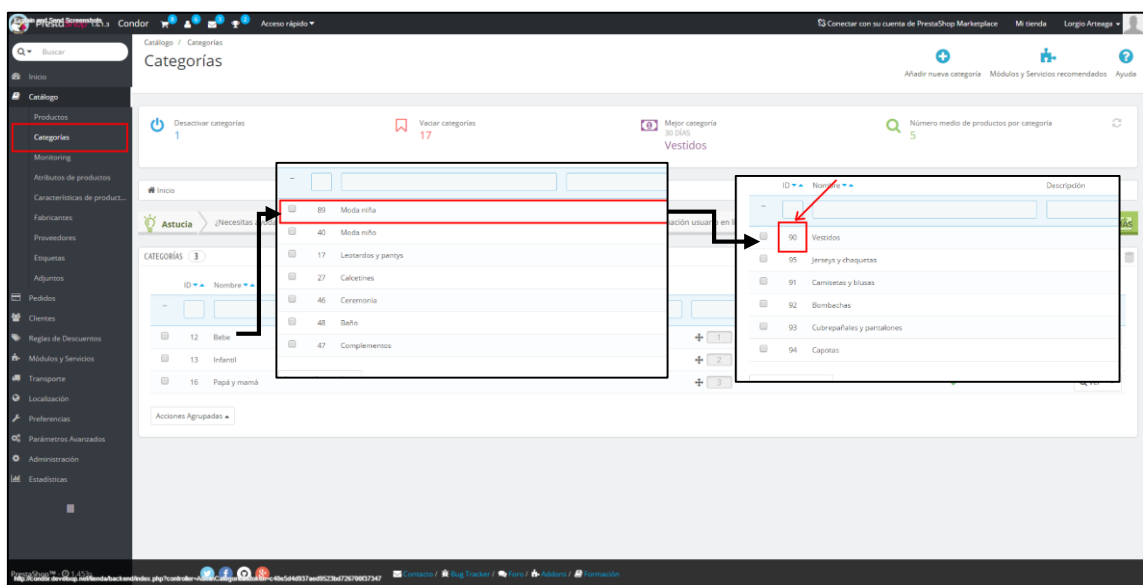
PrestaShop 1.6.1.3 Condor Acceso rápido ▾
Conectar con su cuenta de PrestaShop Marketplace Mi tienda Lorgio Arteaga ▾

Buscar
Inicio
Catálogo
Productos
Categorías
Monitoring
Atributos de productos
Características de product...
Fabricantes
Proveedores
Etiquetas
Adjuntos
Pedidos
Clientes
Reglas de Descuentos
Módulos y Servicios
Transporte
Localización
Preferencias
Parámetros Avanzados
Administración
Estadísticas

Catálogo / Categorías
Categorías
Añadir nueva categoría Módulos y Servicios recomendados Ayuda

Desactivar categorías 1
Vaciar categorías 17
Mejor categoría 30 DÍAS Vestidos
Número medio de productos por categoría 5

Inicio

Astucia ¿Necesitas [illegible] ...ación usuario en l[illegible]

CATEGORÍAS 3

| | ID | Nombre |
|---|---|---|
| | 12 | Bebe |
| | 13 | Infantil |
| | 16 | Papá y mamá |

Acciones Agrupadas ▴

| | ID | Nombre |
|---|---|---|
| | 89 | Moda niña |
| | 40 | Moda niño |
| | 17 | Leotardos y pantys |
| | 27 | Calcetines |
| | 46 | Ceremonia |
| | 48 | Baño |
| | 47 | Complementos |

| | ID | Nombre | Descripción |
|---|---|---|---|
| | 90 | Vestidos | |
| | 95 | Jerseys y chaquetas | |
| | 91 | Camisetas y blusas | |
| | 92 | Bombachas | |
| | 93 | Cubrepañales y pantalones | |
| | 94 | Capotas | |

PrestaShop™ · 1.453s
http://condor.develsop.net/tienda/backend/index.php?controller=AdminCategories&token=c40e5d4d937aed9523bd726700f37347
Contacto / Bug Tracker / Foro / Addons / Formación